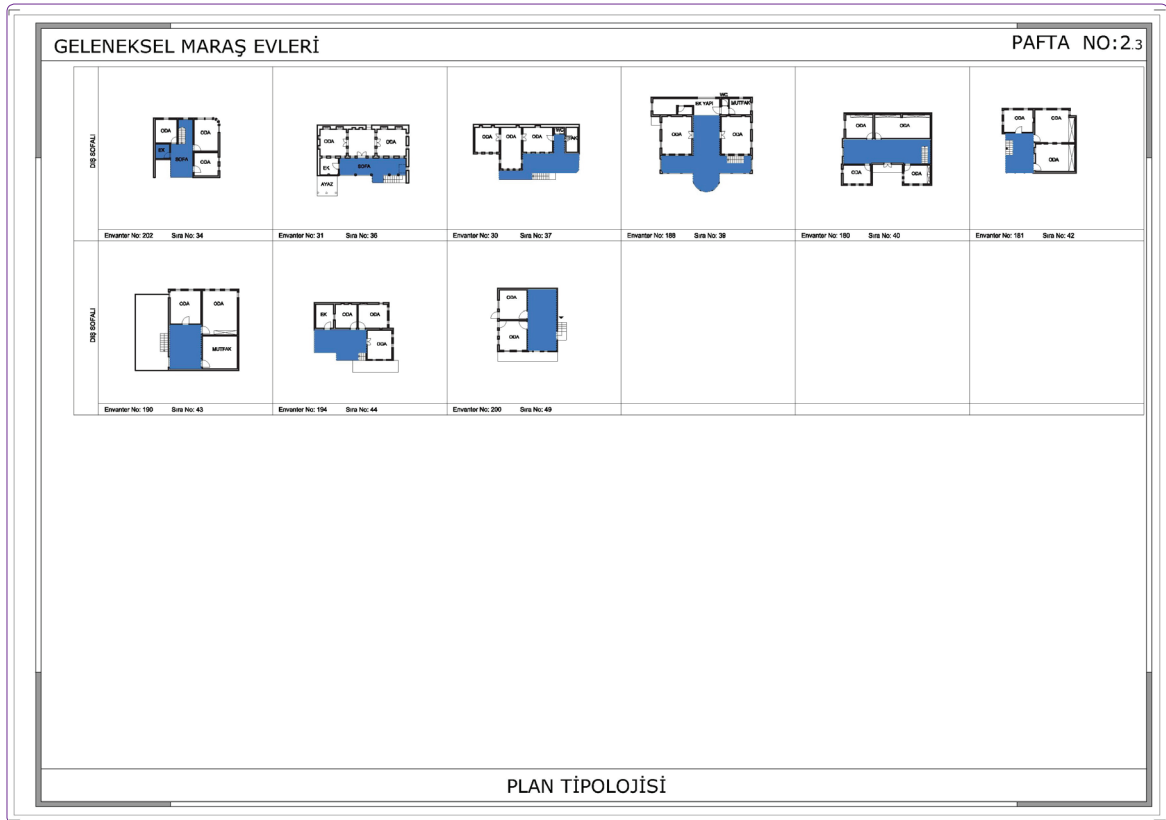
GELENEKSEL MARAŞ EVLERİ

PAFTA NO:2.3

DIŞ SOFALI

ODA
ODA
EK
SOFA
ODA
Envanter No: 202 Sıra No: 34

ODA
ODA
EK
SOFA
AYAZ
Envanter No: 31 Sıra No: 36

ODA
ODA
ODA
WC
TAK
Envanter No: 30 Sıra No: 37

WC
EK YAPI
MUTFAK
ODA
ODA
Envanter No: 188 Sıra No: 39

ODA
ODA
ODA
ODA
Envanter No: 180 Sıra No: 40

ODA
ODA
ODA
Envanter No: 181 Sıra No: 42

DIŞ SOFALI

ODA
ODA
MUTFAK
Envanter No: 190 Sıra No: 43

EK
ODA
ODA
ODA
Envanter No: 194 Sıra No: 44

ODA
ODA
Envanter No: 200 Sıra No: 49

PLAN TİPOLOJİSİ